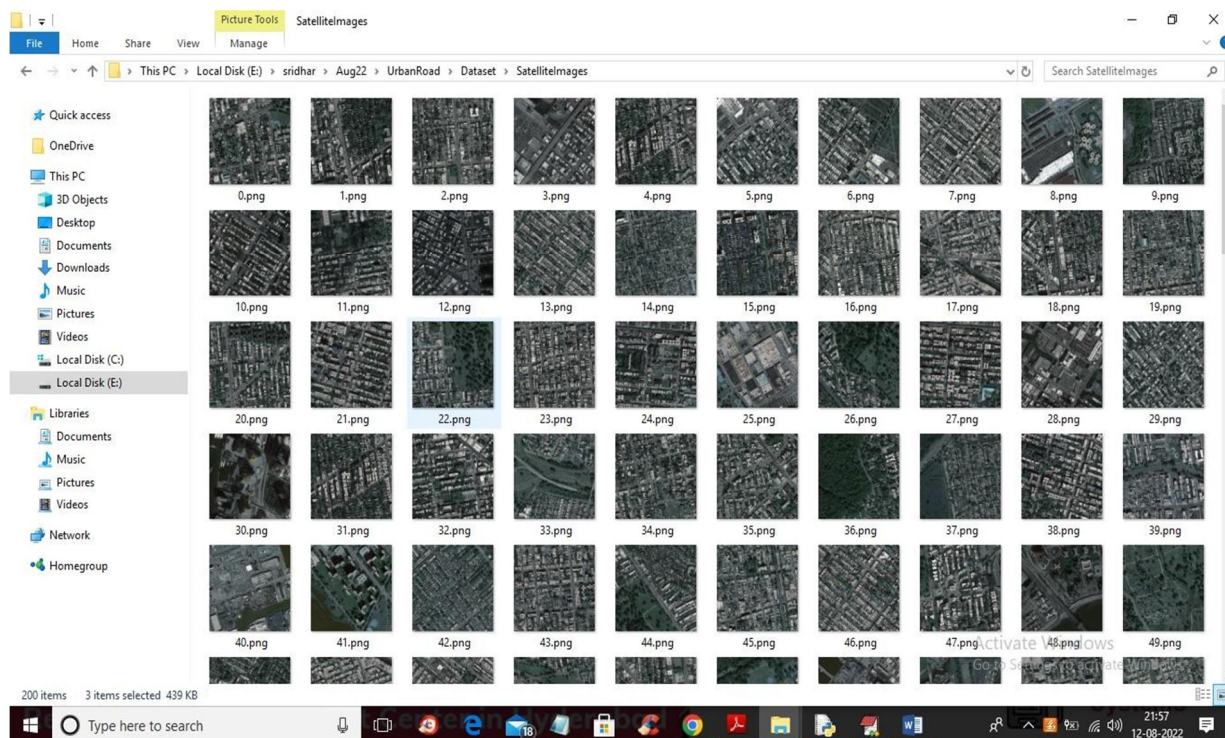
Picture Tools SatelliteImages
File Home Share View Manage
This PC > Local Disk (E:) > sridhar > Aug22 > UrbanRoad > Dataset > SatelliteImages
Search SatelliteImages

Quick access
OneDrive
This PC
3D Objects
Desktop
Documents
Downloads
Music
Pictures
Videos
Local Disk (C:)
Local Disk (E:)
Libraries
Documents
Music
Pictures
Videos
Network
Homegroup

0.png 1.png 2.png 3.png 4.png 5.png 6.png 7.png 8.png 9.png
10.png 11.png 12.png 13.png 14.png 15.png 16.png 17.png 18.png 19.png
20.png 21.png 22.png 23.png 24.png 25.png 26.png 27.png 28.png 29.png
30.png 31.png 32.png 33.png 34.png 35.png 36.png 37.png 38.png 39.png
40.png 41.png 42.png 43.png 44.png 45.png 46.png 47.png 48.png 49.png

Activate Windows
Go to Settings to activate Windows.

200 items 3 items selected 439 KB

Type here to search
18
21:57
12-08-2022